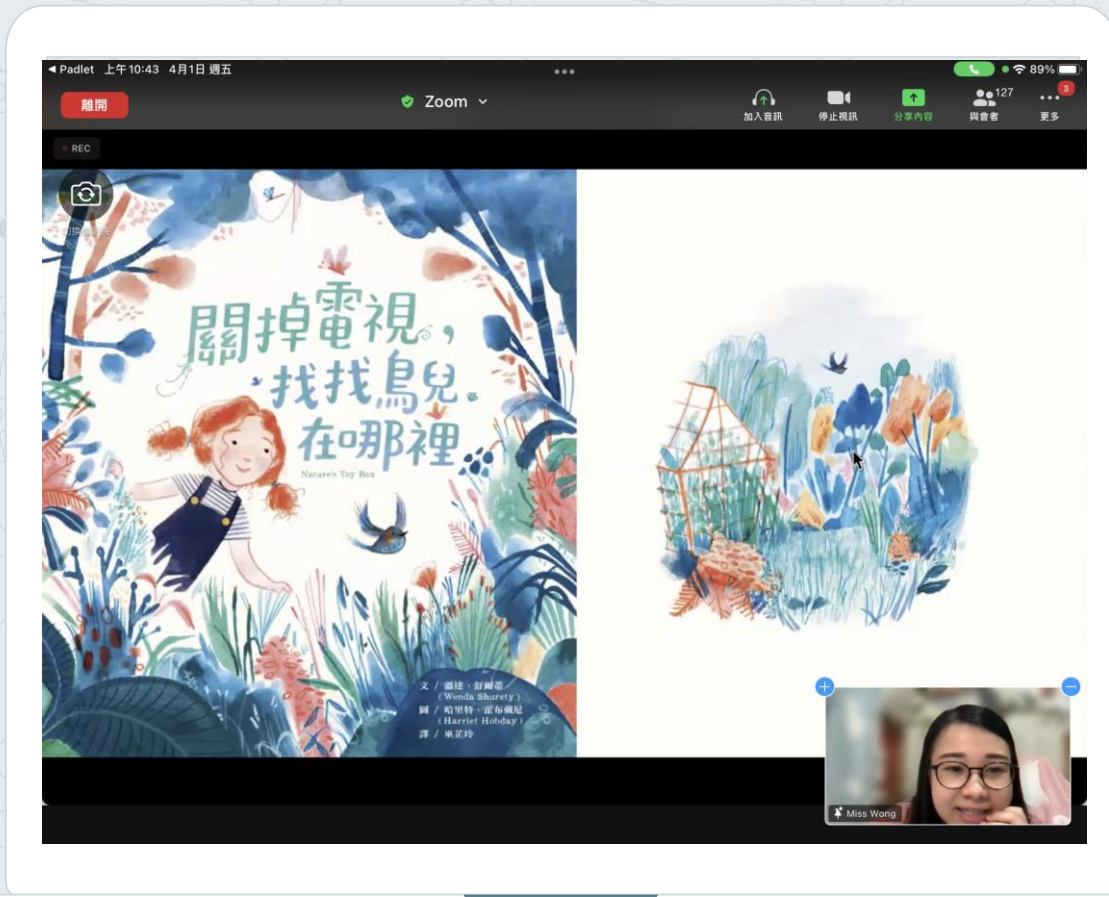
◀ Padlet 上午10:43 4月1日 週五

89%

離開

Zoom

加入音訊

停止視訊

分享內容

127

與會者

3

更多

REC

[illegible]

關掉電視，找找鳥兒在哪裡

Nature's Toy Box

文／溫達．舒爾蒂（Wenda Shurety）

圖／哈里特．霍布戴（Harriet Hobday）

譯／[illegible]

Miss Wong